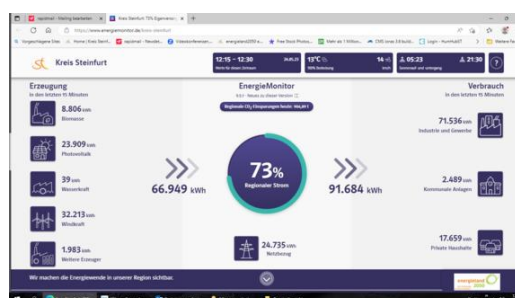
Kreis Steinfurt

12:15 – 12:30

13°C

14

05:23

21:30

Erzeugung
in den letzten 15 Minuten

8.806 kWh
Biomasse

23.909 kWh
Photovoltaik

39 kWh
Wasserkraft

32.213 kWh
Windkraft

1.983 kWh
Weitere Erzeuger

66.949 kWh

EnergieMonitor

73%
Regionaler Strom

24.735 kWh
Netzbezug

91.684 kWh

Verbrauch
in den letzten 15 Minuten

71.536 kWh
Industrie und Gewerbe

2.489 kWh
Kommunale Anlagen

17.659 kWh
Private Haushalte

Wir machen die Energiewende in unserer Region sichtbar.